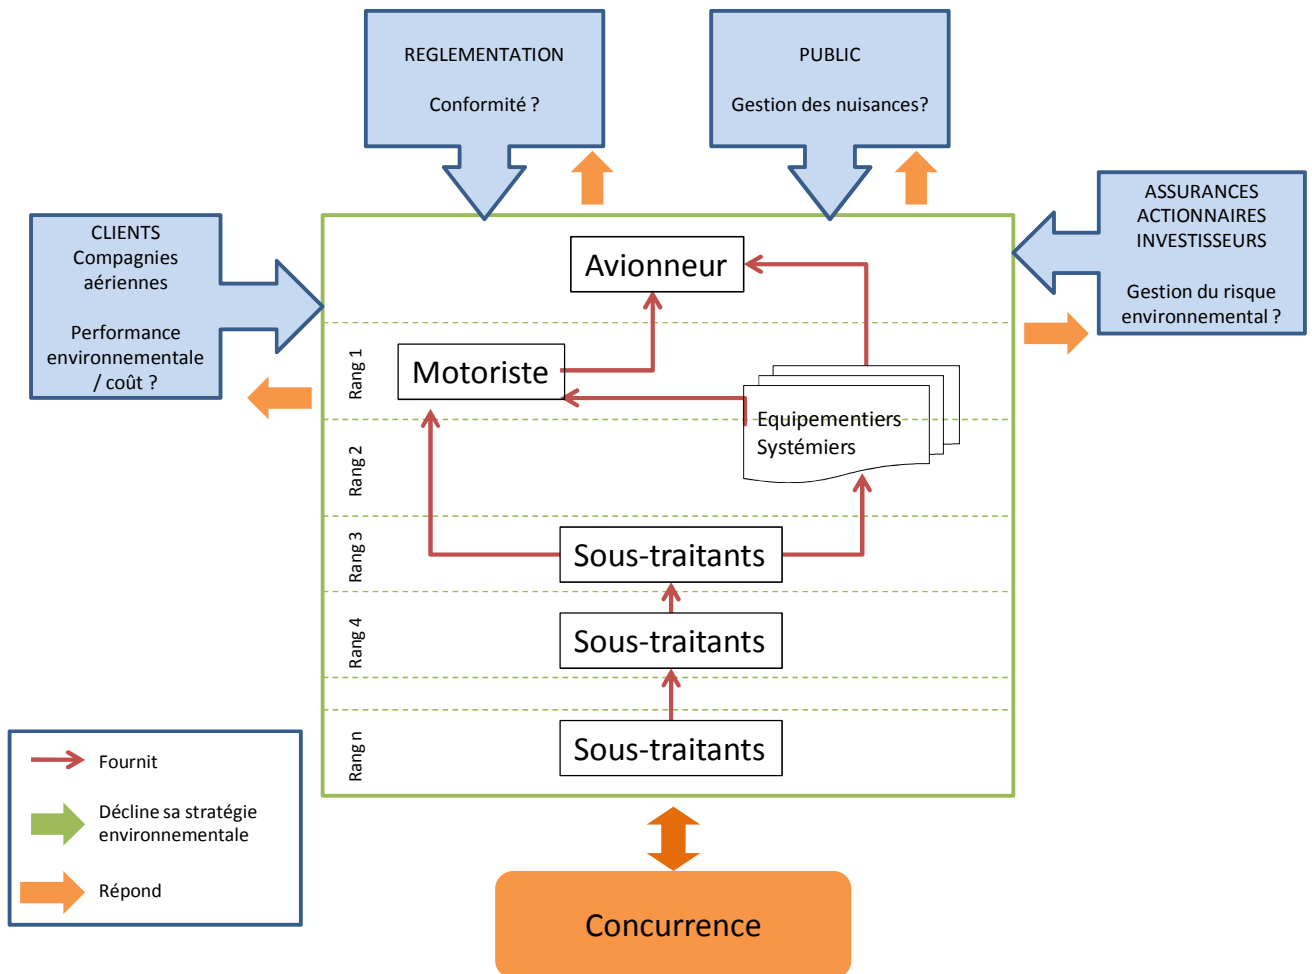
REGLEMENTATION

Conformité ?

PUBLIC

Gestion des nuisances?

CLIENTS
Compagnies aériennes

Performance environnementale / coût ?

ASSURANCES
ACTIONNAIRES
INVESTISSEURS

Gestion du risque environnemental ?

Avionneur

Rang 1

Motoriste

Equipementiers
Systémiers

Rang 2

Rang 3

Sous-traitants

Rang 4

Sous-traitants

Rang n

Sous-traitants

Fournit

Décline sa stratégie environnementale

Répond

Concurrence